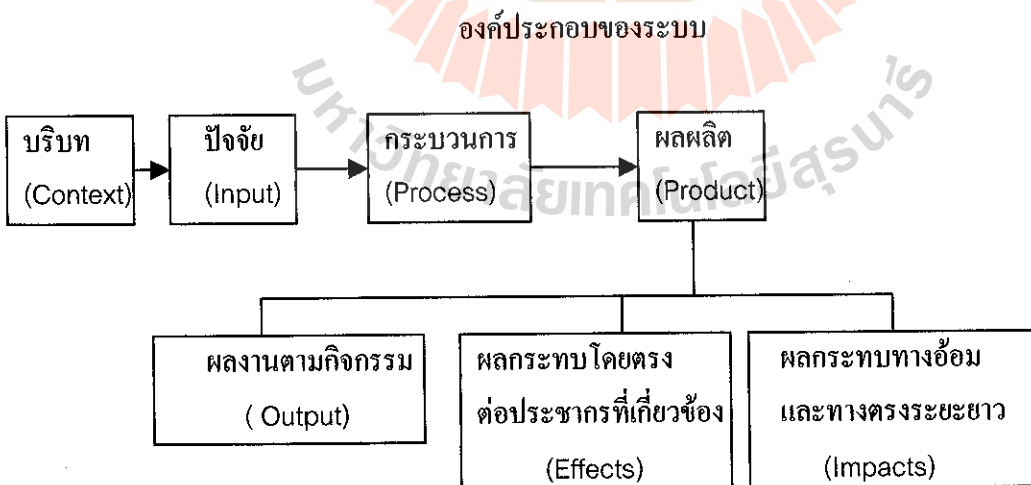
องค์ประกอบของระบบ

บริบท (Context)

ปัจจัย (Input)

กระบวนการ (Process)

ผลผลิต (Product)

ผลงานตามกิจกรรม ( Output)

ผลกระทบโดยตรงต่อประชากรที่เกี่ยวข้อง (Effects)

ผลกระทบทางอ้อมและทางตรงระยะยาว (Impacts)

มหาวิทยาลัยเทคโนโลยีสุรนารี